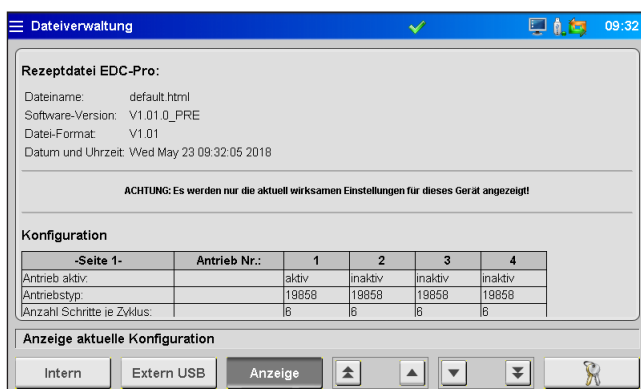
Dateiverwaltung 09:32

Rezeptdatei EDC-Pro:

Dateiname: default.html
Software-Version: V1.01.0_PRE
Datei-Format: V1.01
Datum und Uhrzeit: Wed May 23 09:32:05 2018

ACHTUNG: Es werden nur die aktuell wirksamen Einstellungen für dieses Gerät angezeigt!

Konfiguration

| -Seite 1- | Antrieb Nr.: | 1 | 2 | 3 | 4 |
|---|---|---|---|---|---|
| Antrieb aktiv: | | aktiv | inaktiv | inaktiv | inaktiv |
| Antriebstyp: | | 19858 | 19858 | 19858 | 19858 |
| Anzahl Schritte je Zyklus: | | 6 | 6 | 6 | 6 |

Anzeige aktuelle Konfiguration

Intern Extern USB Anzeige